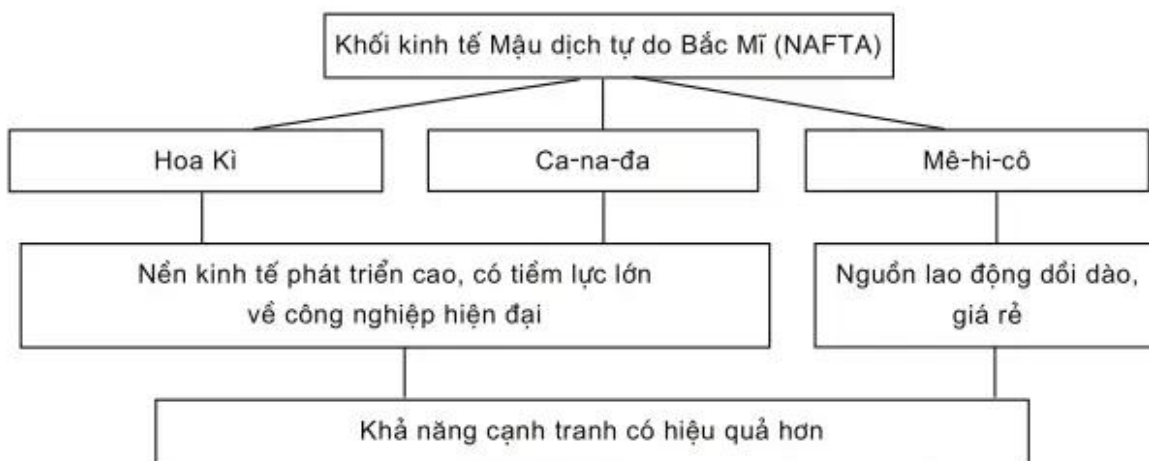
Khối kinh tế Mậu dịch tự do Bắc Mĩ (NAFTA)

Hoa Kì

Ca-na-đa

Mê-hi-cô

Nền kinh tế phát triển cao, có tiềm lực lớn về công nghiệp hiện đại

Nguồn lao động dồi dào, giá rẻ

Khả năng cạnh tranh có hiệu quả hơn